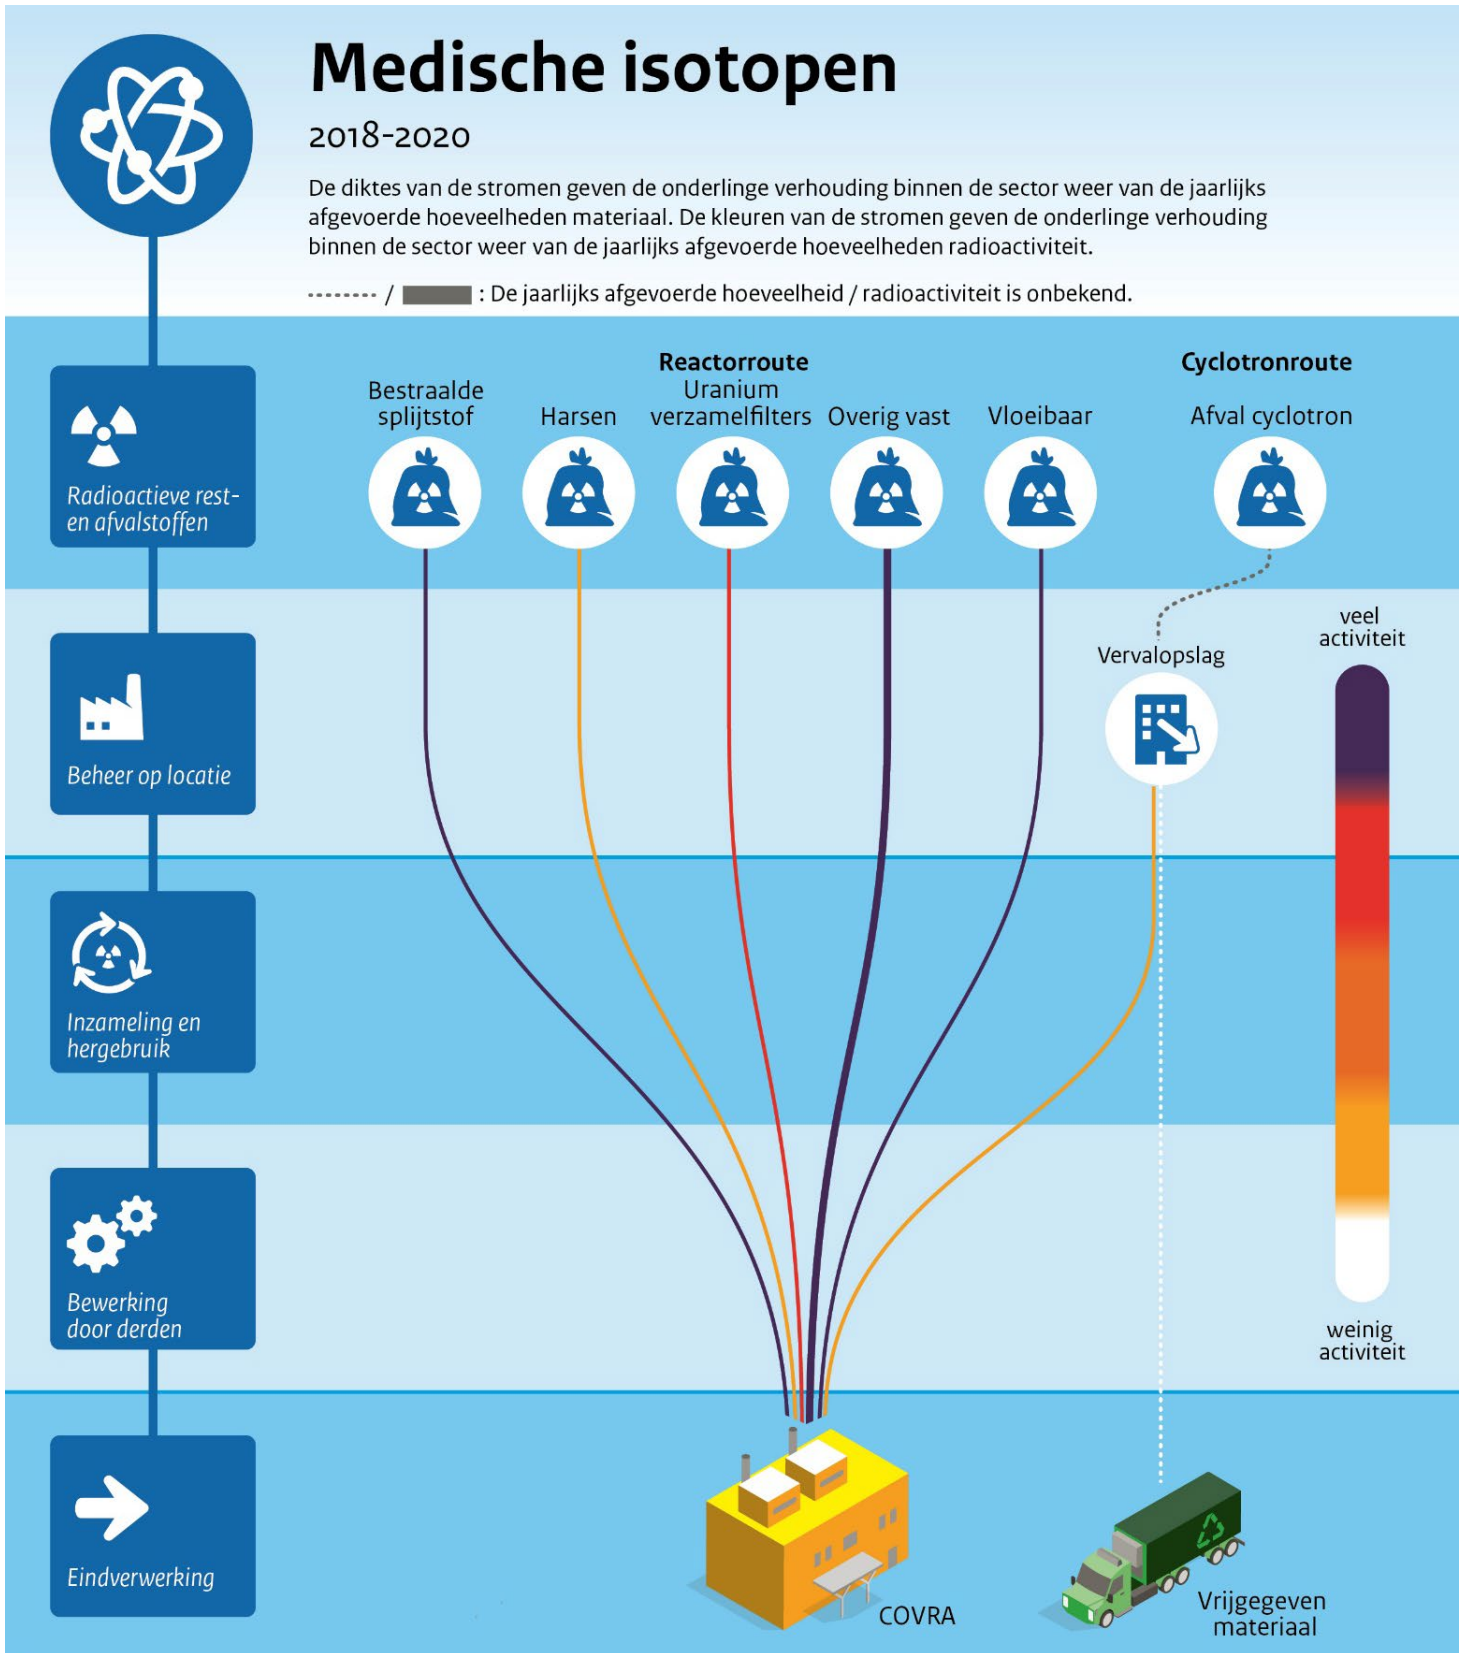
Medische isotopen

2018-2020

De diktes van de stromen geven de onderlinge verhouding binnen de sector weer van de jaarlijks afgevoerde hoeveelheden materiaal. De kleuren van de stromen geven de onderlinge verhouding binnen de sector weer van de jaarlijks afgevoerde hoeveelheden radioactiviteit.

-------- / : De jaarlijks afgevoerde hoeveelheid / radioactiviteit is onbekend.

Radioactieve rest- en afvalstoffen

Beheer op locatie

Inzameling en hergebruik

Bewerking door derden

Eindverwerking

Reactorroute

Bestraalde splijtstof

Harsen

Uranium verzamelfilters

Overig vast

Vloeibaar

Cyclotronroute

Afval cyclotron

Vervalopslag

veel activiteit

weinig activiteit

COVRA

Vrijgegeven materiaal